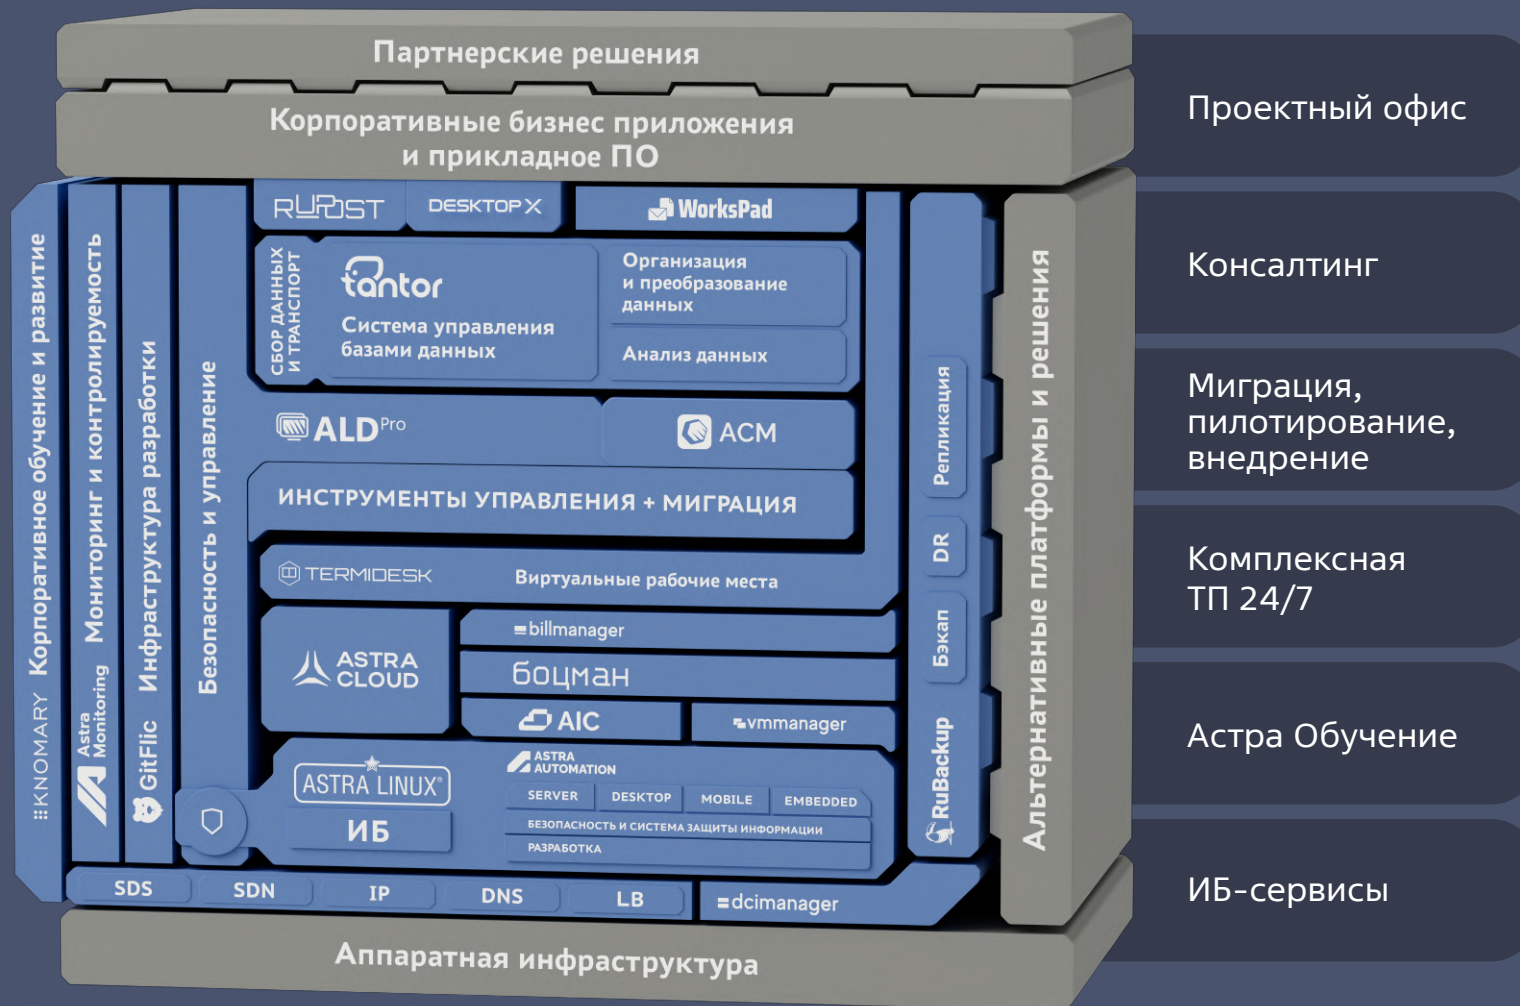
Партнерские решения

Корпоративные бизнес приложения и прикладное ПО

Проектный офис

Консалтинг

Миграция, пилотирование, внедрение

Комплексная ТП 24/7

Астра Обучение

ИБ-сервисы

KNOMARY Корпоративное обучение и развитие

Astra Monitoring Мониторинг и контролируемость

GitFlic Инфраструктура разработки

Безопасность и управление

RUPOST

DESKTOPX

WorksPad

СБОР ДАННЫХ И ТРАНСПОРТ

tantor

Система управления базами данных

Организация и преобразование данных

Анализ данных

ALD Pro

ACM

ИНСТРУМЕНТЫ УПРАВЛЕНИЯ + МИГРАЦИЯ

TERMIDESK

Виртуальные рабочие места

billmanager

ASTRA CLOUD

боцман

AIC

vmmanager

ASTRA LINUX

ИБ

ASTRA AUTOMATION

SERVER

DESKTOP

MOBILE

EMBEDDED

БЕЗОПАСНОСТЬ И СИСТЕМА ЗАЩИТЫ ИНФОРМАЦИИ

РАЗРАБОТКА

Репликация

DR

Бэкап

RuBackup

Альтернативные платформы и решения

SDS

SDN

IP

DNS

LB

dcimanager

Аппаратная инфраструктура